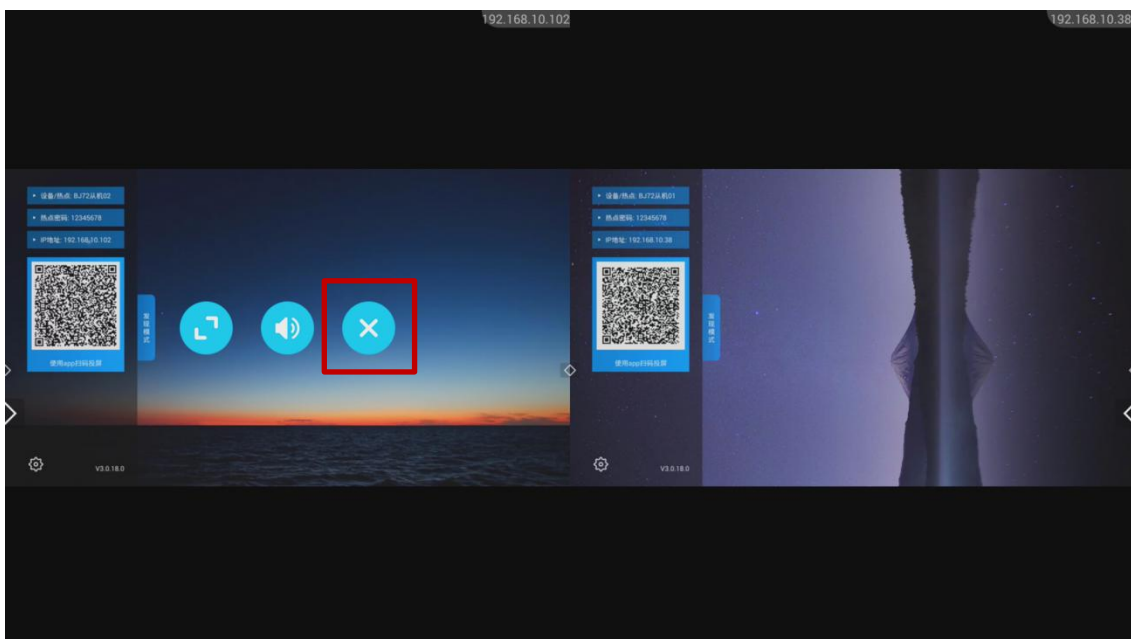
192.168.10.102

192.168.10.38

• 设备/热点: BJ72从机02

• 热点密码: 12345678

• IP地址: 192.168.10.102

使用app扫码投屏

常规模式

V3.0.18.0

• 设备/热点: BJ72从机01

• 热点密码: 12345678

• IP地址: 192.168.10.38

使用app扫码投屏

常规模式

V3.0.18.0